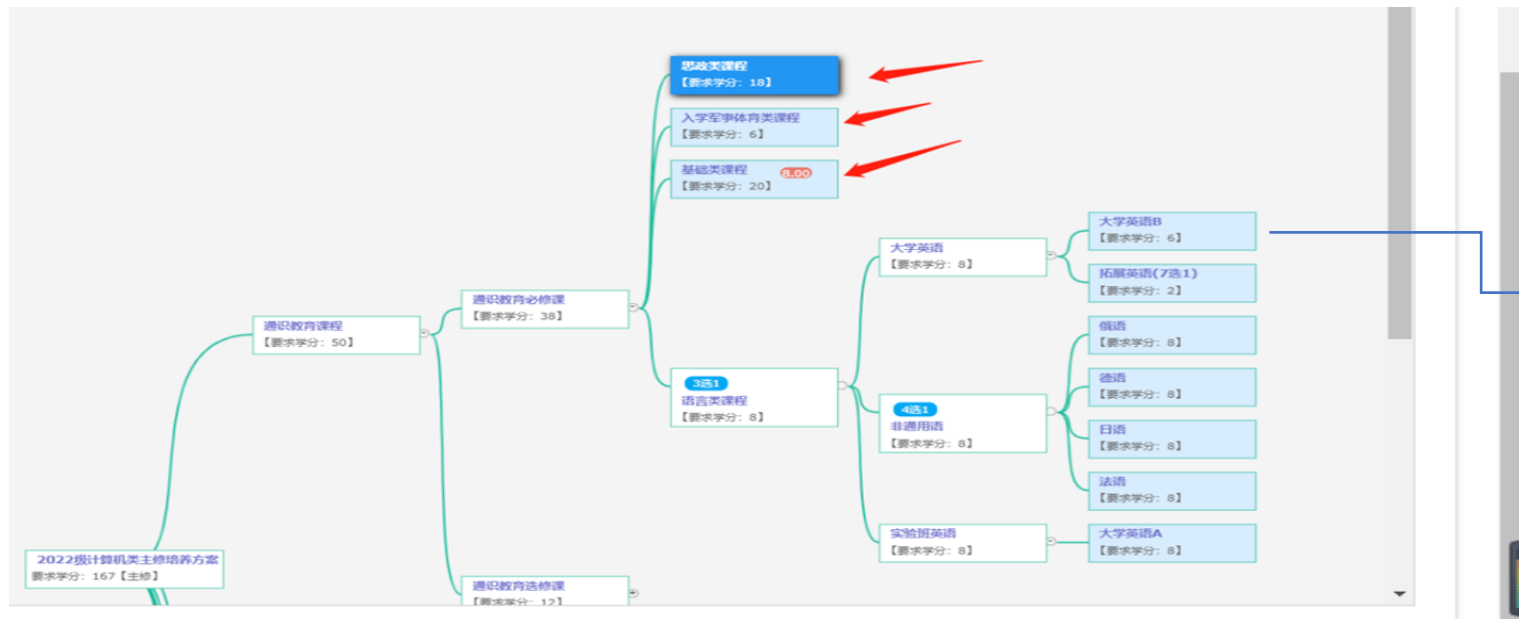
思政类课程
【要求学分：18】

入学军事体育类课程
【要求学分：6】

基础类课程 8.00
【要求学分：20】

大学英语B
【要求学分：6】

大学英语
【要求学分：8】

拓展英语(7选1)
【要求学分：2】

通识教育必修课
【要求学分：38】

通识教育课程
【要求学分：50】

俄语
【要求学分：8】

3选1
语言类课程
【要求学分：8】

德语
【要求学分：8】

4选1
非通用语
【要求学分：8】

日语
【要求学分：8】

法语
【要求学分：8】

实验班英语
【要求学分：8】

大学英语A
【要求学分：8】

2022级计算机类主修培养方案
要求学分：167【主修】

通识教育选修课
【要求学分：12】